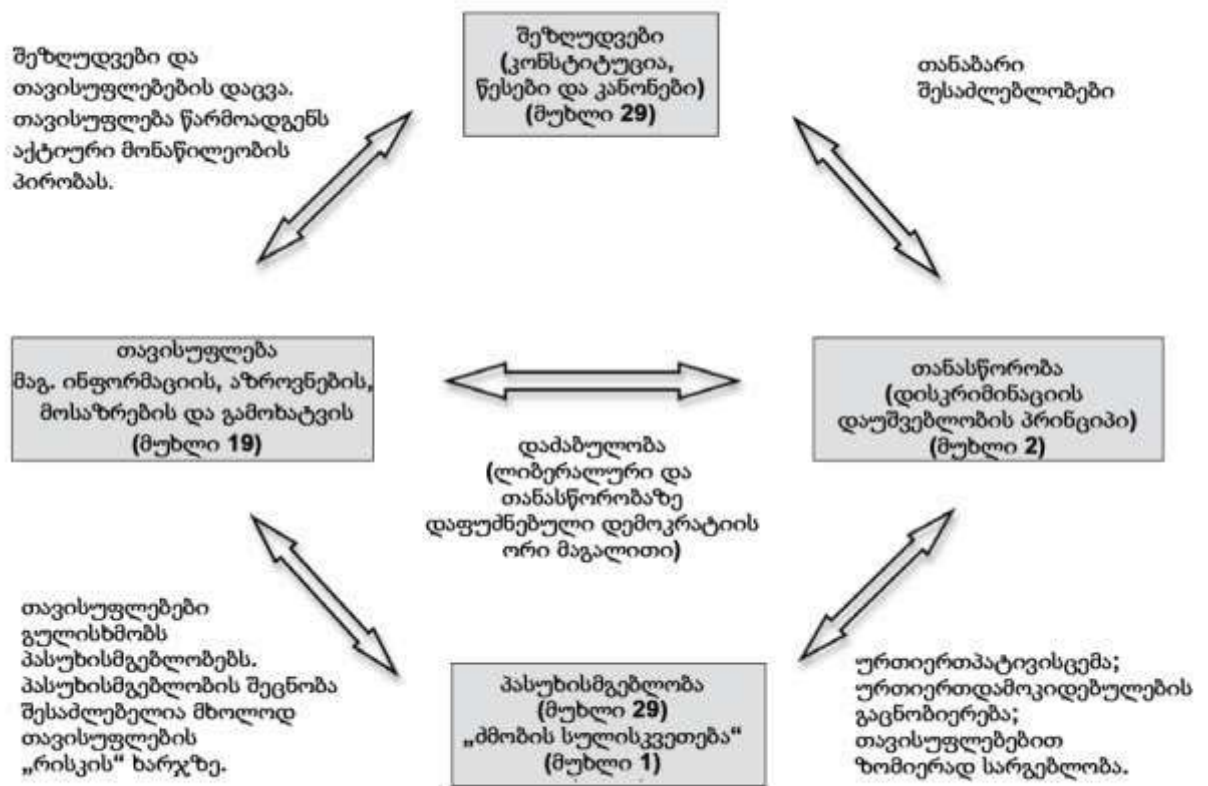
შეზღუდვები და თავისუფლებების დაცვა. თავისუფლება წარმოადგენს აქტიური მონაწილეობის პირობას.

შეზღუდვები (კონსტიტუცია, წესები და კანონები) (მუხლი 29)

თანაბარი შესაძლებლობები

თავისუფლება მაგ. ინფორმაციის, აზროვნების, მოსაზრების და გამოხატვის (მუხლი 19)

თანასწორობა (დისკრიმინაციის დაუშვებლობის პრინციპი) (მუხლი 2)

დაძაბულობა (ლიბერალური და თანასწორობაზე დაფუძნებული დემოკრატიის ორი მაგალითი)

თავისუფლებები გულისხმობს პასუხისმგებლობებს. პასუხისმგებლობის შეგნობა შესაძლებელია მხოლოდ თავისუფლების „რისკის“ ხარჯზე.

პასუხისმგებლობა (მუხლი 29) „ძმობის სულისკვეთება“ (მუხლი 1)

ურთიერთპატივისცემა; ურთიერთდამოკიდებულების გაცნობიერება; თავისუფლებებით ზომიერად სარგებლობა.